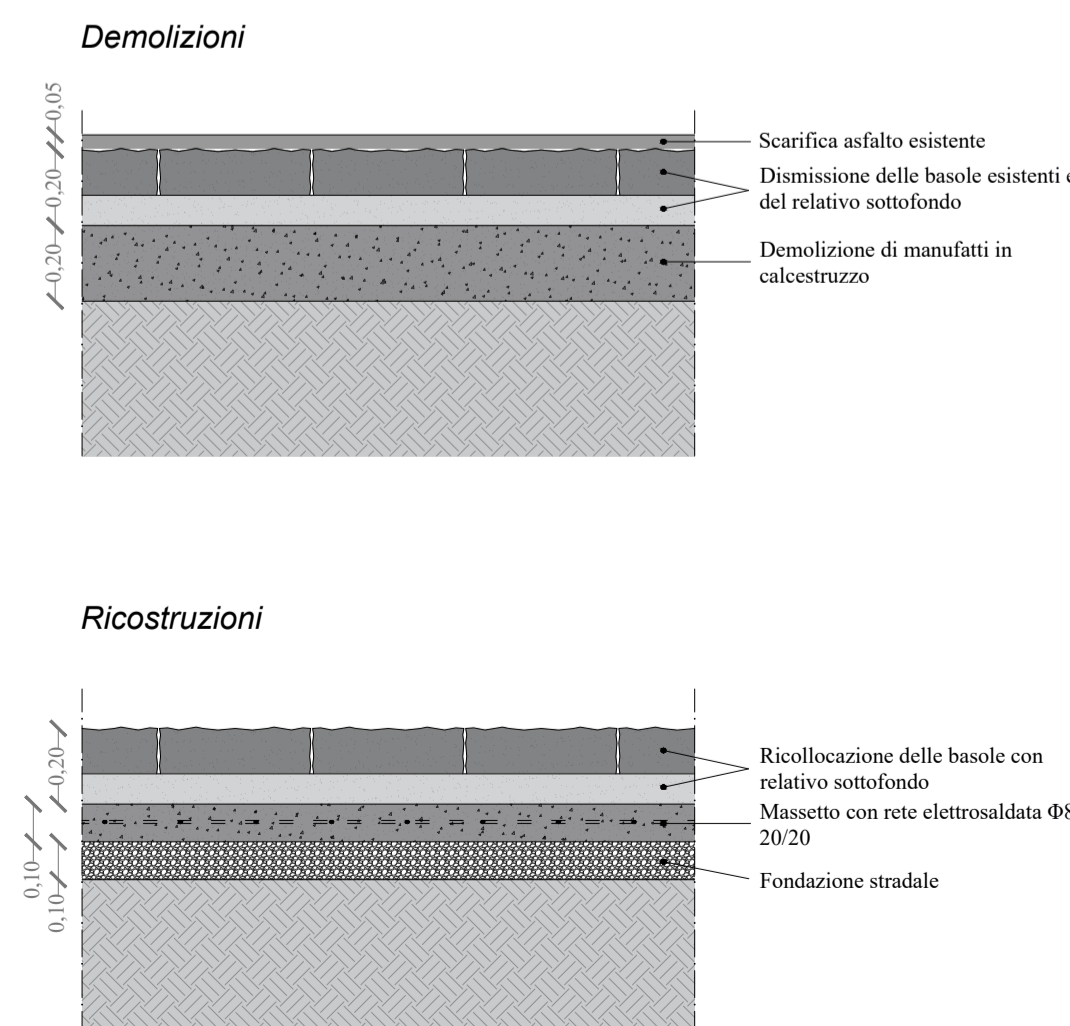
Demolizioni

0,05
0,20
0,20

Scarifica asfalto esistente

Dismissione delle basole esistenti e del relativo sottofondo

Demolizione di manufatti in calcestruzzo

Ricostruzioni

0,20
0,10
0,10

Ricollocazione delle basole con relativo sottofondo

Massetto con rete elettrosaldata Φ8 20/20

Fondazione stradale